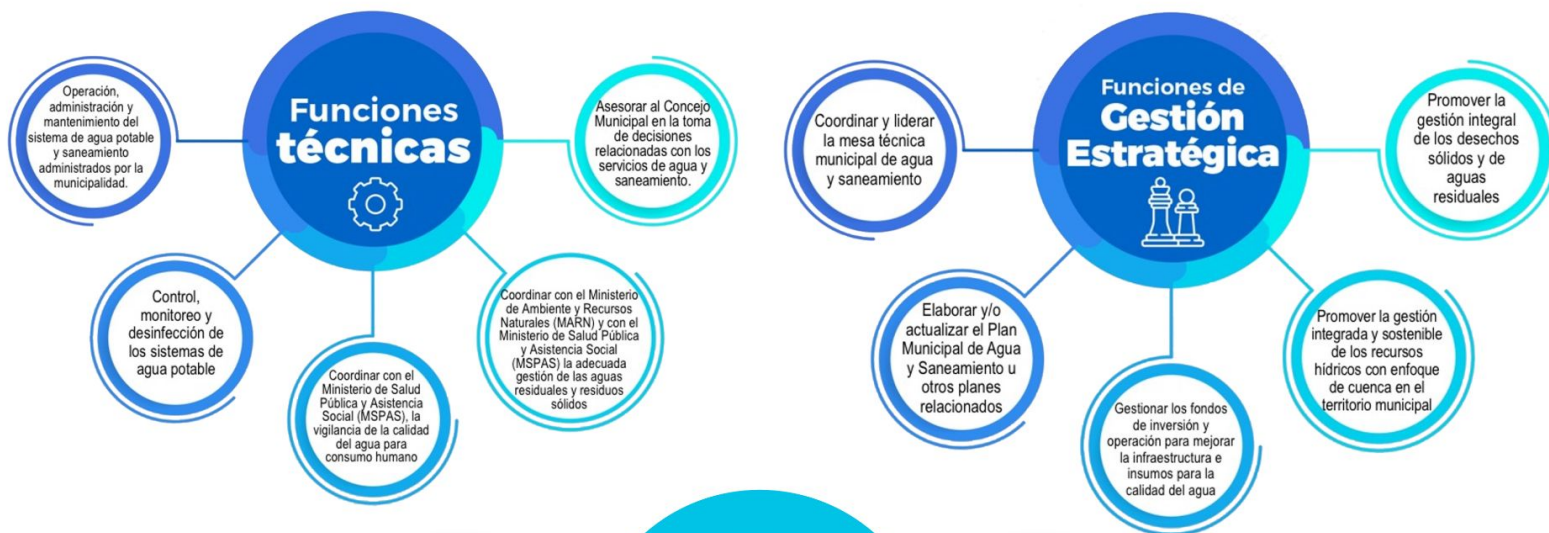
Funciones técnicas

Operación, administración y mantenimiento del sistema de agua potable y saneamiento administrados por la municipalidad.

Asesorar al Concejo Municipal en la toma de decisiones relacionadas con los servicios de agua y saneamiento.

Control, monitoreo y desinfección de los sistemas de agua potable

Coordinar con el Ministerio de Salud Pública y Asistencia Social (MSPAS), la vigilancia de la calidad del agua para consumo humano

Coordinar con el Ministerio de Ambiente y Recursos Naturales (MARN) y con el Ministerio de Salud Pública y Asistencia Social (MSPAS) la adecuada gestión de las aguas residuales y residuos sólidos

Funciones de Gestión Estratégica

Coordinar y liderar la mesa técnica municipal de agua y saneamiento

Promover la gestión integral de los desechos sólidos y de aguas residuales

Elaborar y/o actualizar el Plan Municipal de Agua y Saneamiento u otros planes relacionados

Gestionar los fondos de inversión y operación para mejorar la infraestructura e insumos para la calidad del agua

Promover la gestión integrada y sostenible de los recursos hídricos con enfoque de cuenca en el territorio municipal